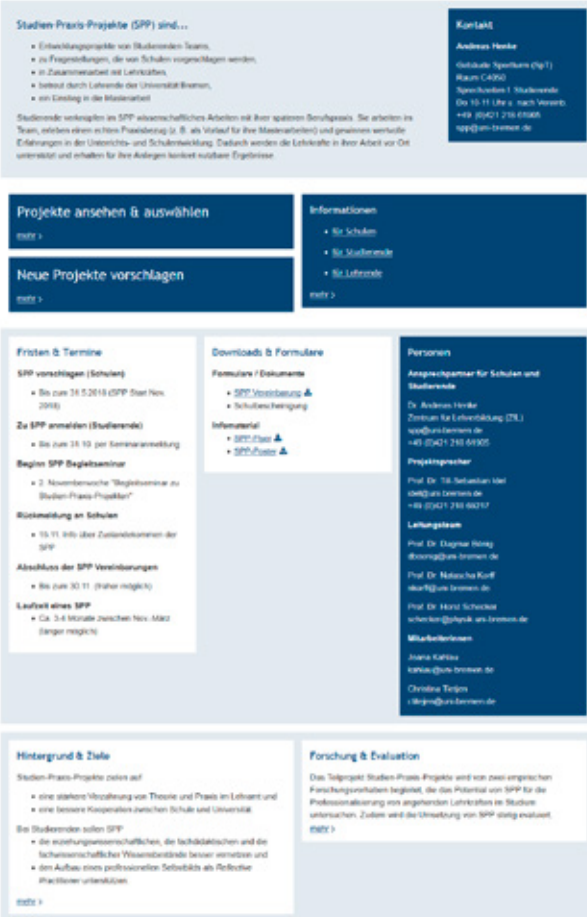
Studien-Praxis-Projekte (SPP) sind…

- Entwicklungsprojekte von Studierenden-Teams,
- zu Fragestellungen, die von Schulen vorgeschlagen werden,
- in Zusammenarbeit mit Lehrkräften,
- betreut durch Lehrende der Universität Bremen,
- ein Einstieg in die Masterarbeit

Studierende verknüpfen im SPP wissenschaftliches Arbeiten mit ihrer späteren Berufspraxis. Sie arbeiten im Team, erleben einen echten Praxisbezug (z. B. als Vorlauf für ihre Masterarbeiten) und gewinnen wertvolle Erfahrungen in der Unterrichts- und Schulentwicklung. Dadurch werden die Lehrkräfte in ihrer Arbeit vor Ort unterstützt und erhalten für ihre Anliegen konkret nutzbare Ergebnisse.

Kontakt

Andreas Henke

Gebäude Sportturm (SpT)
Raum C4050
Sprechzeiten 1 Studierende
Do 10-11 Uhr u. nach Vereinb.
+49 (0)421 218 61905
spp@uni-bremen.de

Projekte ansehen & auswählen

mehr >

Neue Projekte vorschlagen

mehr >

Informationen

- für Schulen
- für Studierende
- für Lehrende

mehr >

Fristen & Termine

SPP vorschlagen (Schulen)

- Bis zum 31.5.2018 (SPP Start Nov. 2018)

Zu SPP anmelden (Studierende)

- Bis zum 31.10. per Seminaranmeldung

Beginn SPP Begleitseminar

- 2. Novemberwoche "Begleitseminar zu Studien-Praxis-Projekten"

Rückmeldung an Schulen

- 15.11. Info über Zustandekommen der SPP

Abschluss der SPP Vereinbarungen

- Bis zum 30.11. (früher möglich)

Laufzeit eines SPP

- Ca. 3-4 Monate zwischen Nov.-März (länger möglich)

Downloads & Formulare

Formulare / Dokumente

- SPP-Vereinbarung
- Schulbescheinigung

Infomaterial

- SPP-Flyer
- SPP-Poster

Personen

Ansprechpartner für Schulen und Studierende

Dr. Andreas Henke
Zentrum für Lehrerbildung (ZfL)
spp@uni-bremen.de
+49 (0)421 218 61905

Projektsprecher

Prof. Dr. Till-Sebastian Idel
idel@uni-bremen.de
+49 (0)421 218 69217

Leitungsteam

Prof. Dr. Dagmar Börnig
dboenig@uni-bremen.de

Prof. Dr. Natascha Korff
nkorff@uni-bremen.de

Prof. Dr. Horst Schecker
schecker@physik.uni-bremen.de

Mitarbeiterinnen

Joana Kahlau
kahlau@uni-bremen.de

Christina Tietjen
ctietjen@uni-bremen.de

Hintergrund & Ziele

Studien-Praxis-Projekte zielen auf

- eine stärkere Verzahnung von Theorie und Praxis im Lehramt und
- eine bessere Kooperation zwischen Schule und Universität.

Bei Studierenden sollen SPP

- die erziehungswissenschaftlichen, die fachdidaktischen und die fachwissenschaftlicher Wissensbestände besser vernetzen und
- den Aufbau eines professionellen Selbstbilds als Reflective Practitioner unterstützen.

mehr >

Forschung & Evaluation

Das Teilprojekt Studien-Praxis-Projekte wird von zwei empirischen Forschungsvorhaben begleitet, die das Potential von SPP für die Professionalisierung von angehenden Lehrkräften im Studium untersuchen. Zudem wird die Umsetzung von SPP stetig evaluiert.

mehr >